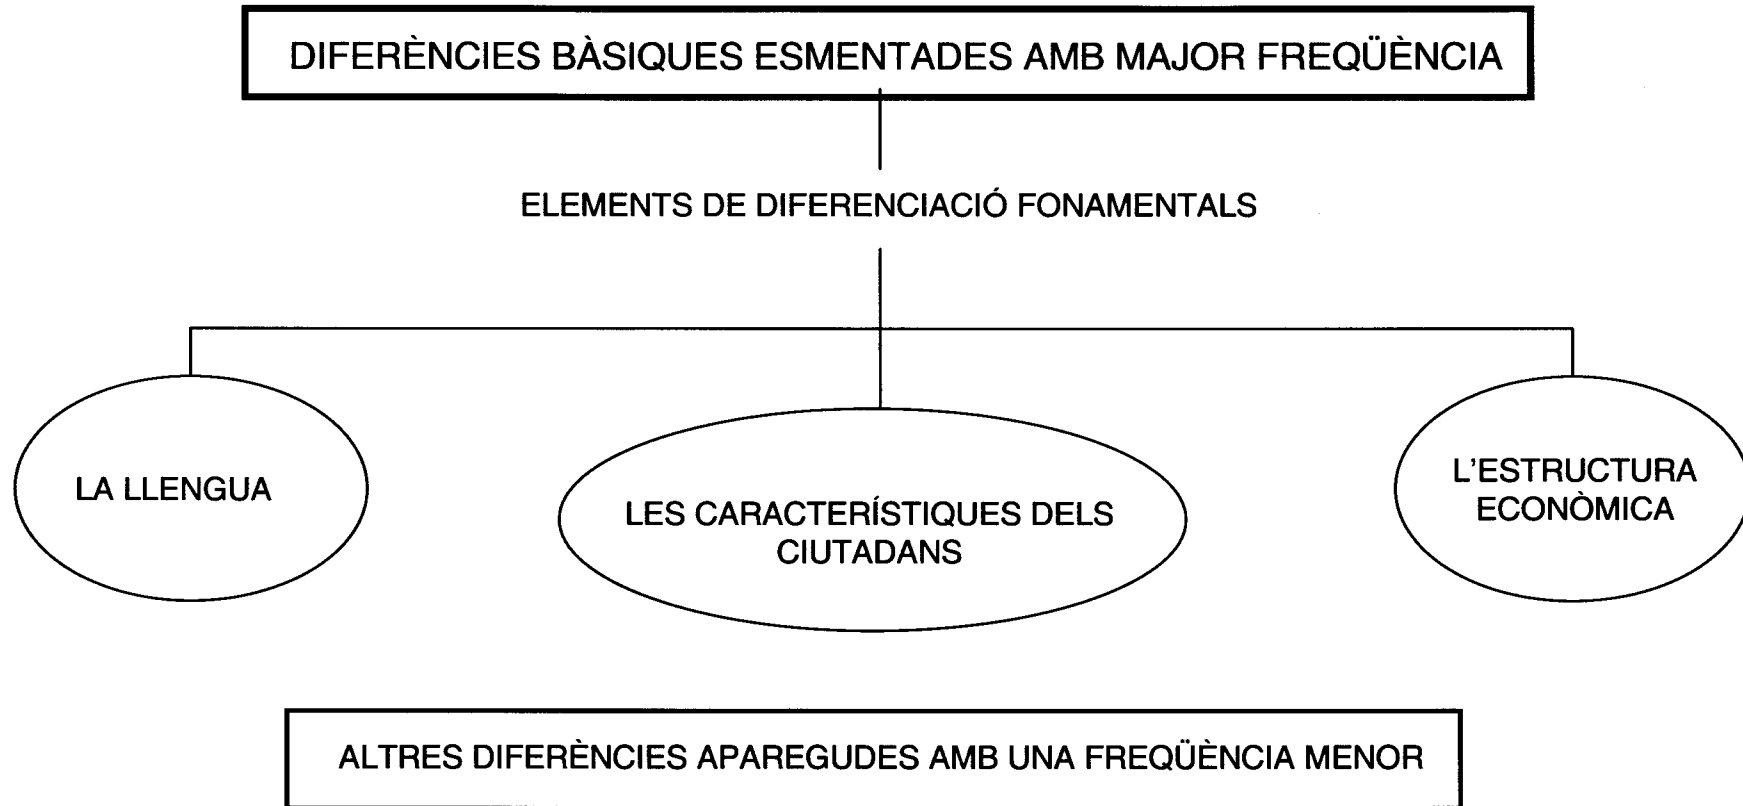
DIFERÈNCIES BÀSIQUES ESMENTADES AMB MAJOR FREQÜÈNCIA

ELEMENTS DE DIFERENCIACIÓ FONAMENTALS

LA LLENGUA

LES CARACTERÍSTIQUES DELS CIUTADANS

L'ESTRUCTURA ECONÒMICA

ALTRES DIFERÈNCIES APAREGUDES AMB UNA FREQÜÈNCIA MENOR